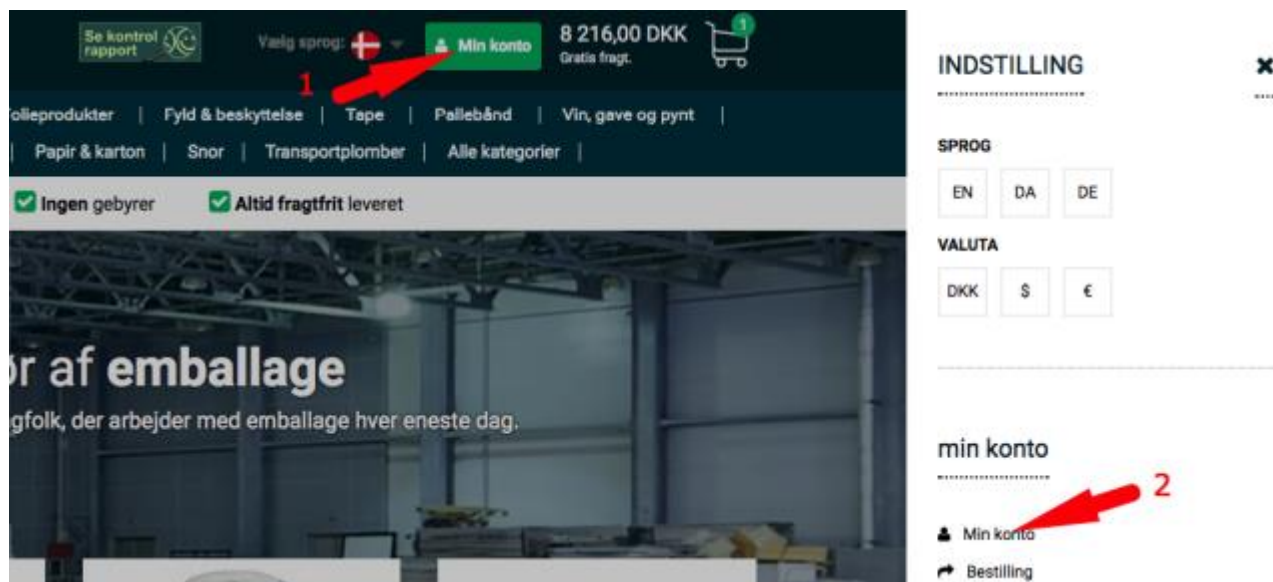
Se kontrol rapport

Vælg sprog:

Min konto

1

8 216,00 DKK
Gratis fragt.

1

olieprodukter | Fyld & beskyttelse | Tape | Pallebånd | Vin, gave og pynt |
| Papir & karton | Snor | Transportplomber | Alle kategorier |

Ingen gebyrer

Altid fragtfrit leveret

r af emballage

gfolk, der arbejder med emballage hver eneste dag.

INDSTILLING

SPROG

EN DA DE

VALUTA

DKK $ €

min konto

2

Min konto

Bestilling